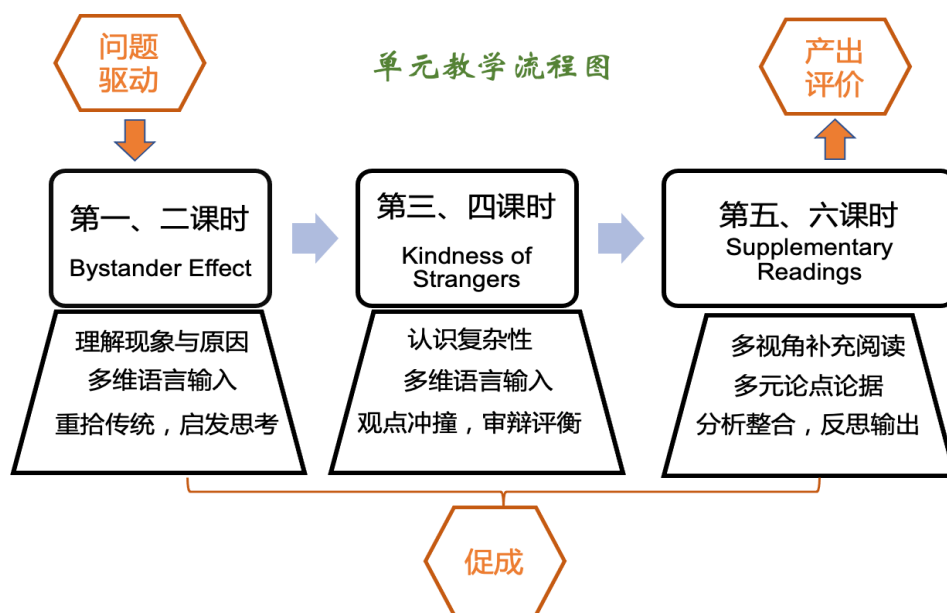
问题驱动

单元教学流程图

产出评价

第一、二课时
Bystander Effect

第三、四课时
Kindness of Strangers

第五、六课时
Supplementary Readings

理解现象与原因
多维语言输入
重拾传统，启发思考

认识复杂性
多维语言输入
观点冲撞，审辩评衡

多视角补充阅读
多元论点论据
分析整合，反思输出

促成